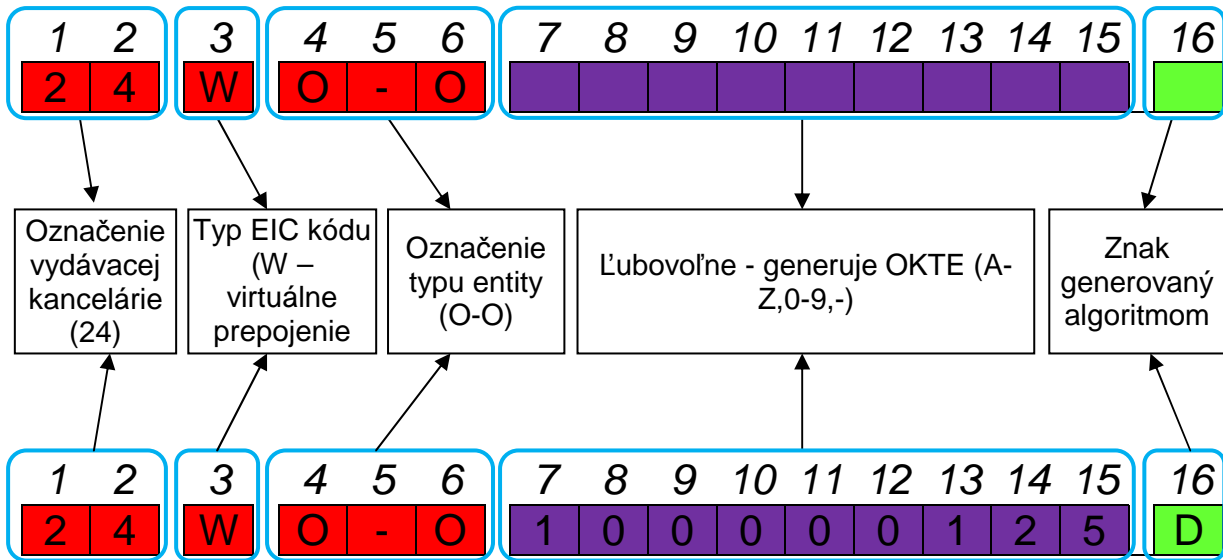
1 2 3 4 5 6 7 8 9 10 11 12 13 14 15 16

2 4 W O - O

Označenie vydávacej kancelárie (24)

Typ EIC kódu (W – virtuálne prepojenie

Označenie typu entity (O-O)

Ľubovoľne - generuje OKTE (A-Z,0-9,-)

Znak generovaný algoritmom

1 2 3 4 5 6 7 8 9 10 11 12 13 14 15 16

2 4 W O - O 1 0 0 0 0 0 1 2 5 D